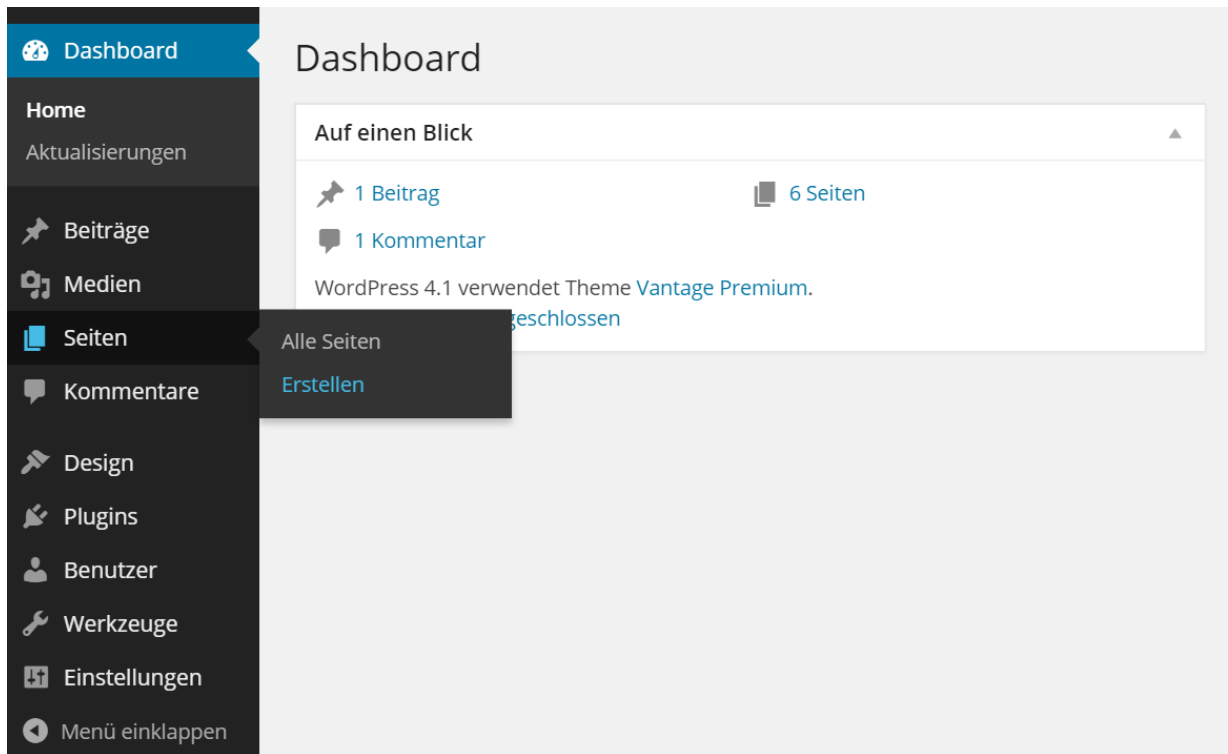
Dashboard
Home
Aktualisierungen
Beiträge
Medien
Seiten
Kommentare
Design
Plugins
Benutzer
Werkzeuge
Einstellungen
Menü einklappen

Alle Seiten
Erstellen

Dashboard

Auf einen Blick

1 Beitrag
6 Seiten
1 Kommentar

WordPress 4.1 verwendet Theme Vantage Premium.
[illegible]geschlossen